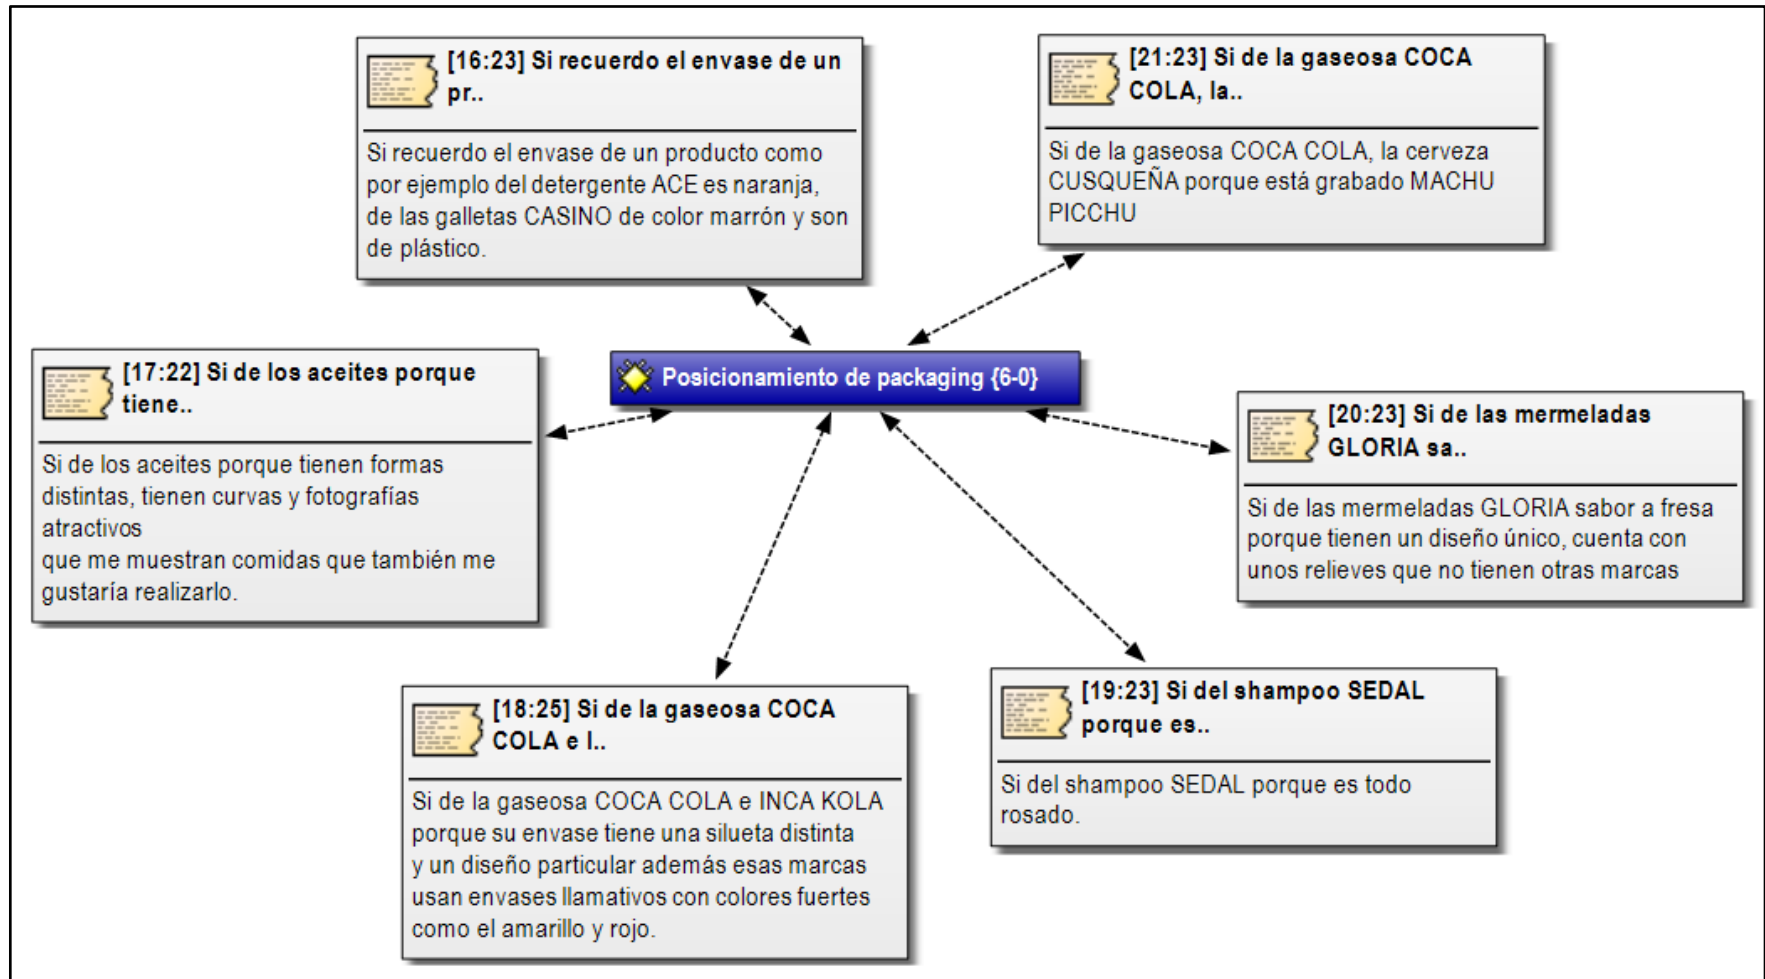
[16:23] Si recuerdo el envase de un pr..

Si recuerdo el envase de un producto como por ejemplo del detergente ACE es naranja, de las galletas CASINO de color marrón y son de plástico.

[21:23] Si de la gaseosa COCA COLA, la..

Si de la gaseosa COCA COLA, la cerveza CUSQUEÑA porque está grabado MACHU PICCHU

[17:22] Si de los aceites porque tiene..

Si de los aceites porque tienen formas distintas, tienen curvas y fotografías atractivos
que me muestran comidas que también me gustaría realizarlo.

Posicionamiento de packaging {6-0}

[20:23] Si de las mermeladas GLORIA sa..

Si de las mermeladas GLORIA sabor a fresa porque tienen un diseño único, cuenta con unos relieves que no tienen otras marcas

[18:25] Si de la gaseosa COCA COLA e I..

Si de la gaseosa COCA COLA e INCA KOLA porque su envase tiene una silueta distinta
y un diseño particular además esas marcas usan envases llamativos con colores fuertes como el amarillo y rojo.

[19:23] Si del shampoo SEDAL porque es..

Si del shampoo SEDAL porque es todo rosado.